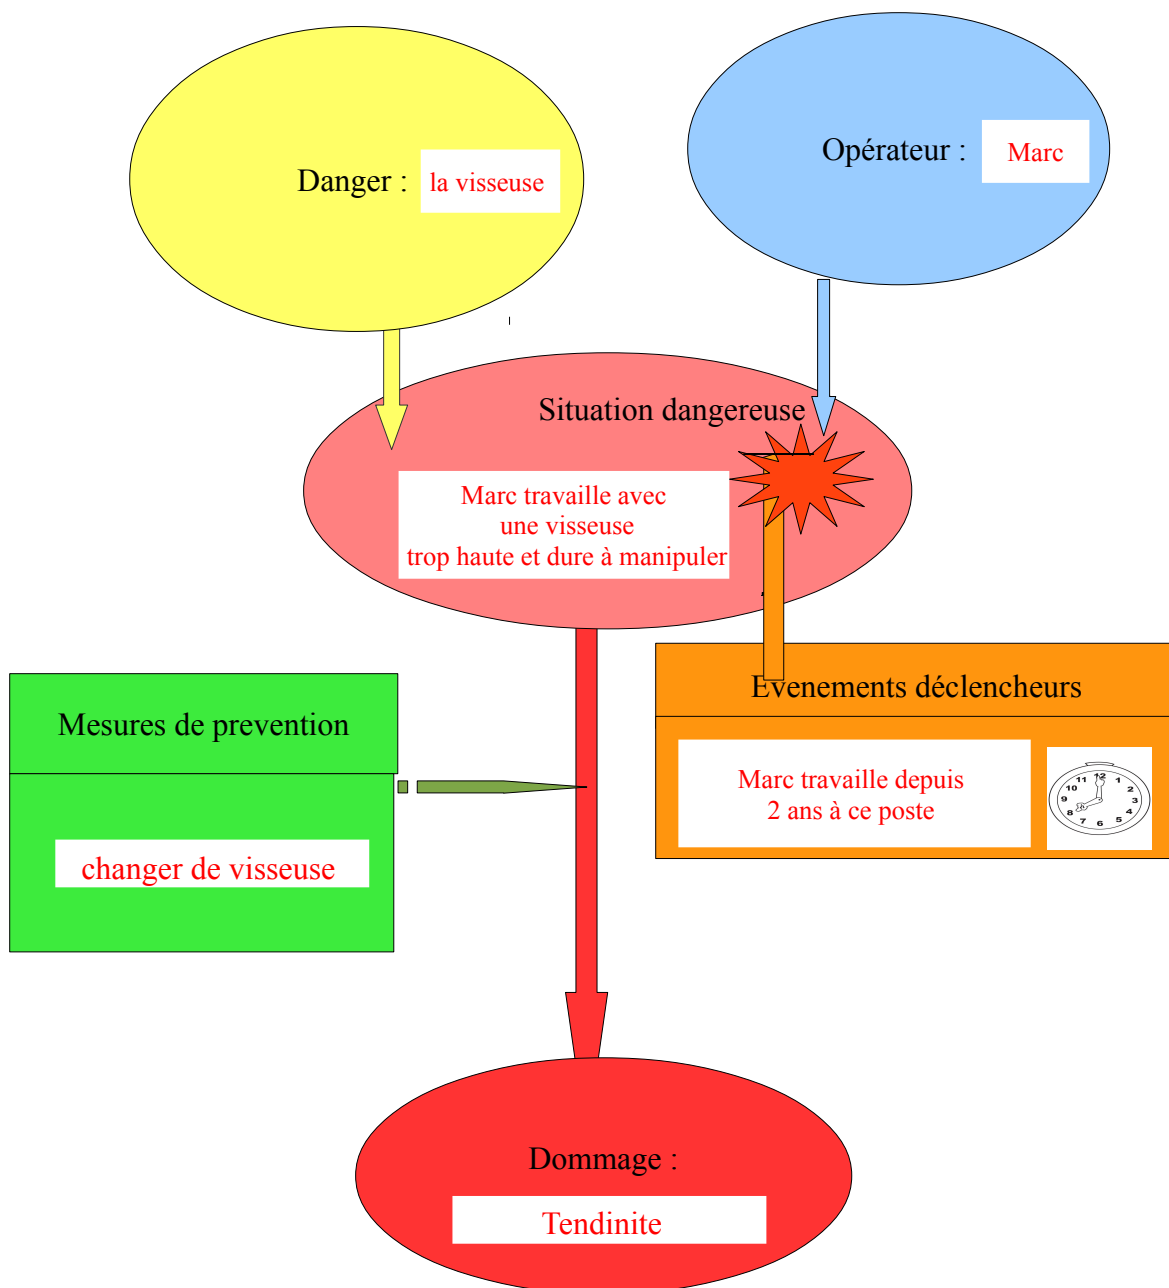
Danger : la visseuse

Opérateur : Marc

Situation dangereuse

Marc travaille avec une visseuse trop haute et dure à manipuler

Mesures de prevention

changer de visseuse

Evenements déclencheurs

Marc travaille depuis 2 ans à ce poste

12 1 2 3 4 5 6 7 8 9 10 11

Dommage :

Tendinite